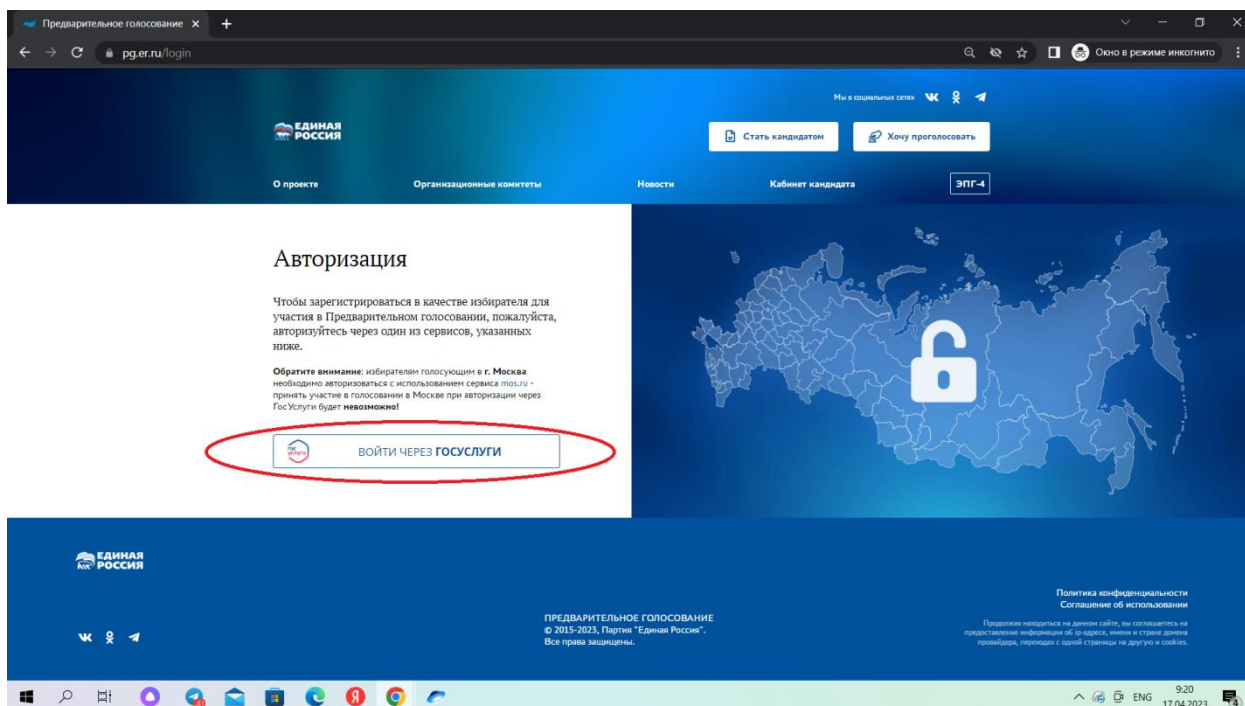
Предварительное голосование ×

pg.er.ru/login

Окно в режиме инкогнито

Мы в социальных сетях

ЕДИНАЯ РОССИЯ

Стать кандидатом

Хочу проголосовать

О проекте

Организационные комитеты

Новости

Кабинет кандидата

ЭПГ-4

Авторизация

Чтобы зарегистрироваться в качестве избирателя для участия в Предварительном голосовании, пожалуйста, авторизуйтесь через один из сервисов, указанных ниже.

**Обратите внимание**: избирателям голосующим в **г. Москва** необходимо авторизоваться с использованием сервиса mos.ru - принять участие в голосовании в Москве при авторизации через ГосУслуги будет **невозможно!**

ВОЙТИ ЧЕРЕЗ **ГОСУСЛУГИ**

ЕДИНАЯ РОССИЯ

ПРЕДВАРИТЕЛЬНОЕ ГОЛОСОВАНИЕ
© 2015-2023, Партия "Единая Россия".
Все права защищены.

Политика конфиденциальности
Соглашение об использовании

Продолжая находиться на данном сайте, вы соглашаетесь на предоставление информации об ip-адресе, имени и стране домена провайдера, переходах с одной страницы на другую и cookies.

ENG 9:20 17.04.2023